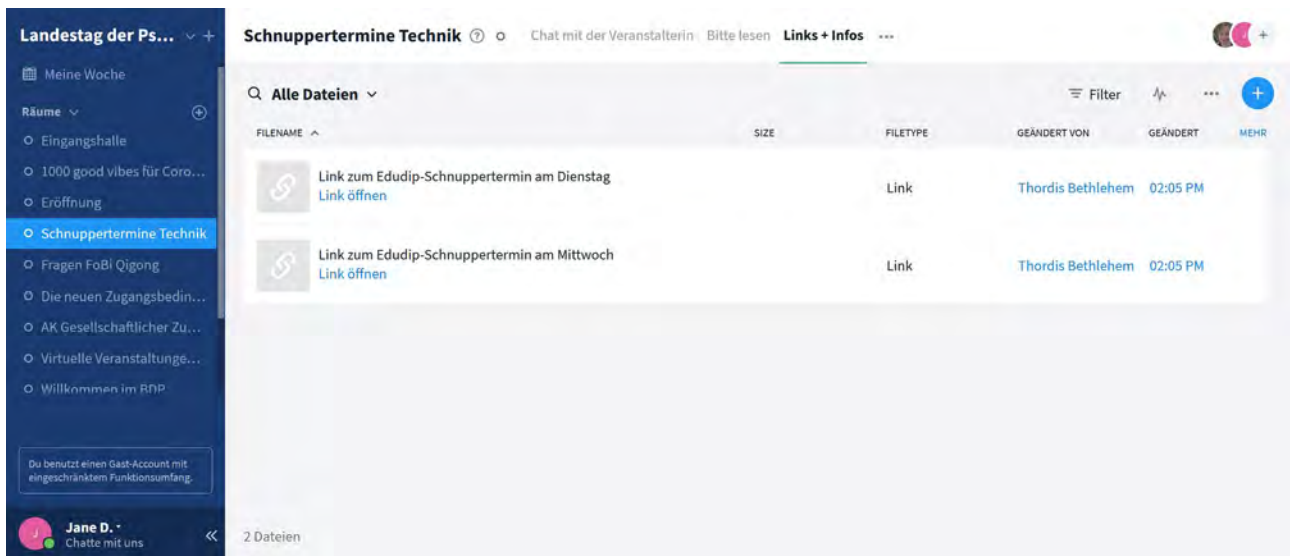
Landestag der Ps...

Meine Woche

Räume

Eingangshalle

1000 good vibes für Coro...

Eröffnung

Schnuppertermine Technik

Fragen FoBi Qigong

Die neuen Zugangsbedin...

AK Gesellschaftlicher Zu...

Virtuelle Veranstaltunge...

Willkommen im BDP

Du benutzt einen Gast-Account mit eingeschränktem Funktionsumfang.

J Jane D. ·
Chatte mit uns

Schnuppertermine Technik

Chat mit der Veranstalterin Bitte lesen Links + Infos ···

Alle Dateien

Filter

| FILENAME | SIZE | FILETYPE | GEÄNDERT VON | GEÄNDERT | MEHR |
|---|---|---|---|---|---|
| Link zum Edudip-Schnuppertermin am Dienstag Link öffnen | | Link | Thordis Bethlehem | 02:05 PM | |
| Link zum Edudip-Schnuppertermin am Mittwoch Link öffnen | | Link | Thordis Bethlehem | 02:05 PM | |

2 Dateien